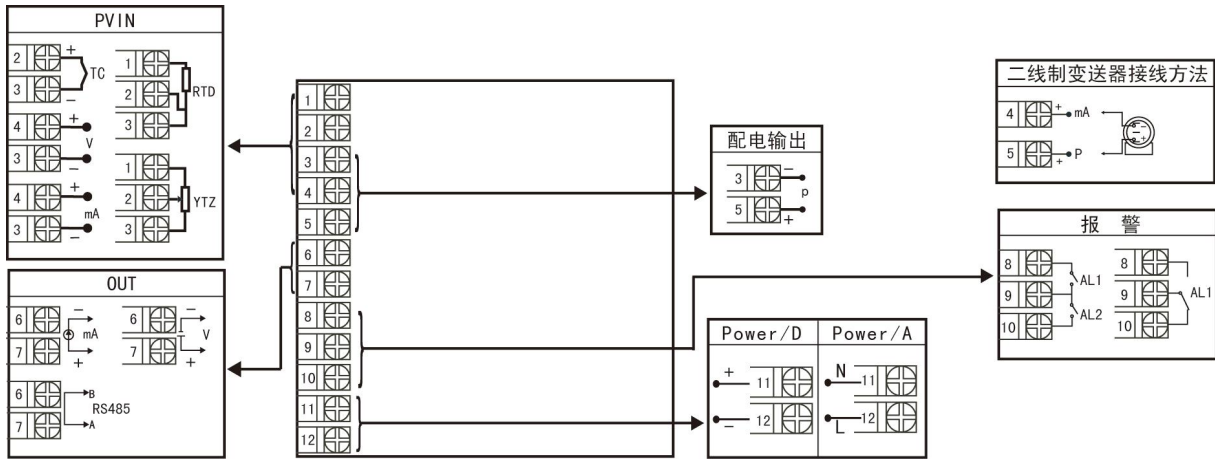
PVIN

2 + TC 1 RTD
3 − 2
3
4 + V
3 − 1
4 + 2 YTZ
3 − mA 3

OUT

6 − mA 6 − V
7 + 7 +

6 B
RS485
7 A

1
2
3
4
5
6
7
8
9
10
11
12

配电输出

3 −
p
5 +

Power/D | Power/A
+ 11 | N 11
− 12 | L 12

二线制变送器接线方法

4 + mA
5 + P

报 警

8 AL1 8
9 AL1 9 AL1
10 AL2 10